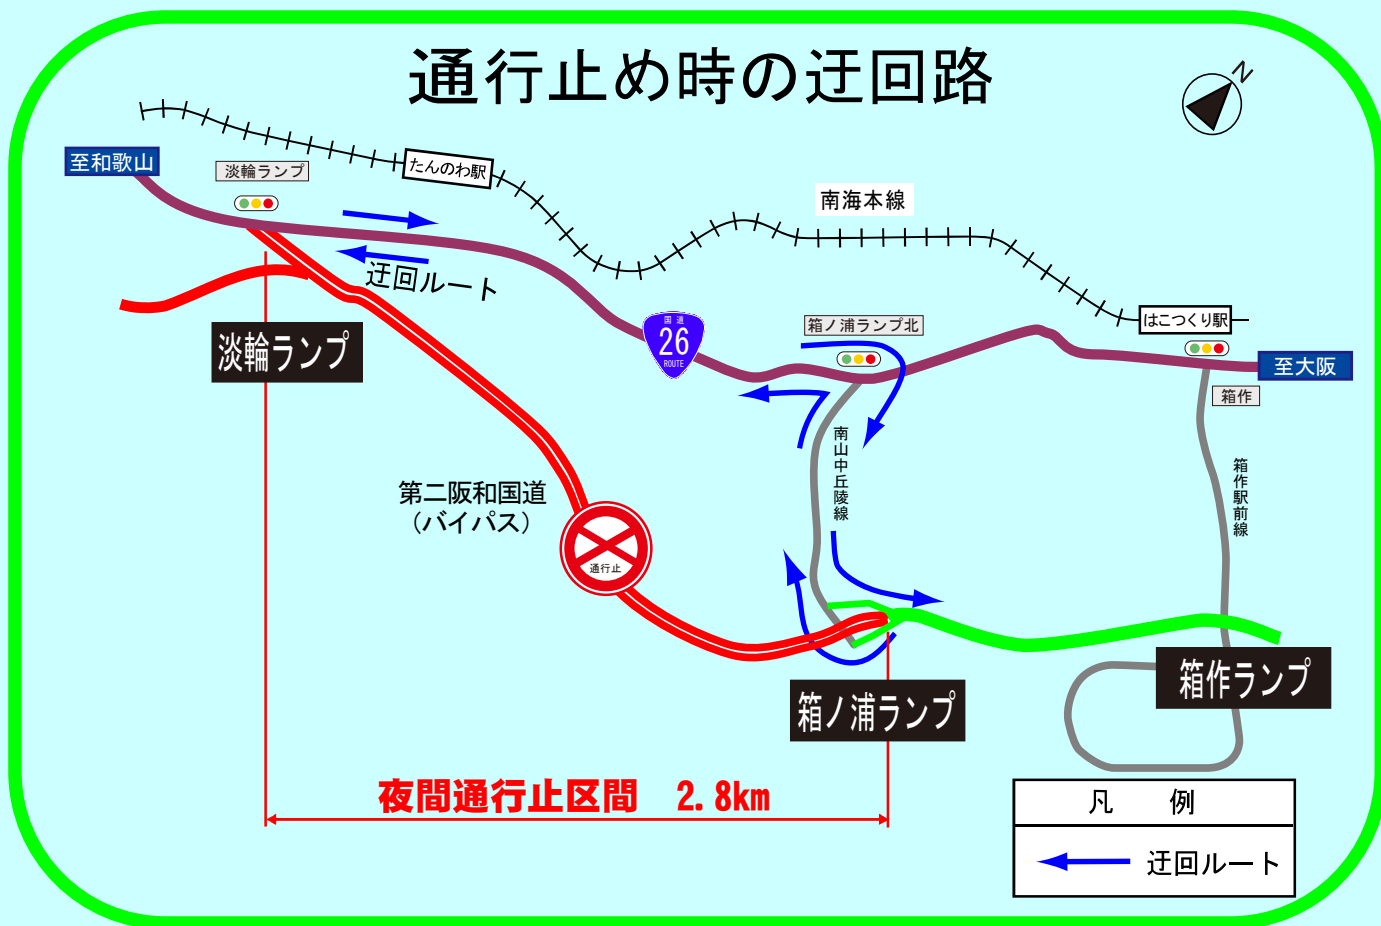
通行止め時の迂回路

N

至和歌山

淡輪ランプ

たんのわ駅

南海本線

迂回ルート

淡輪ランプ

国道
26
ROUTE

箱ノ浦ランプ北

はこつくり駅

至大阪

箱作

南山中丘陵線

箱作駅前線

第二阪和国道
（バイパス）

通行止

箱ノ浦ランプ

箱作ランプ

夜間通行止区間　2.8km

| 凡　例 |
|---|
| 迂回ルート |